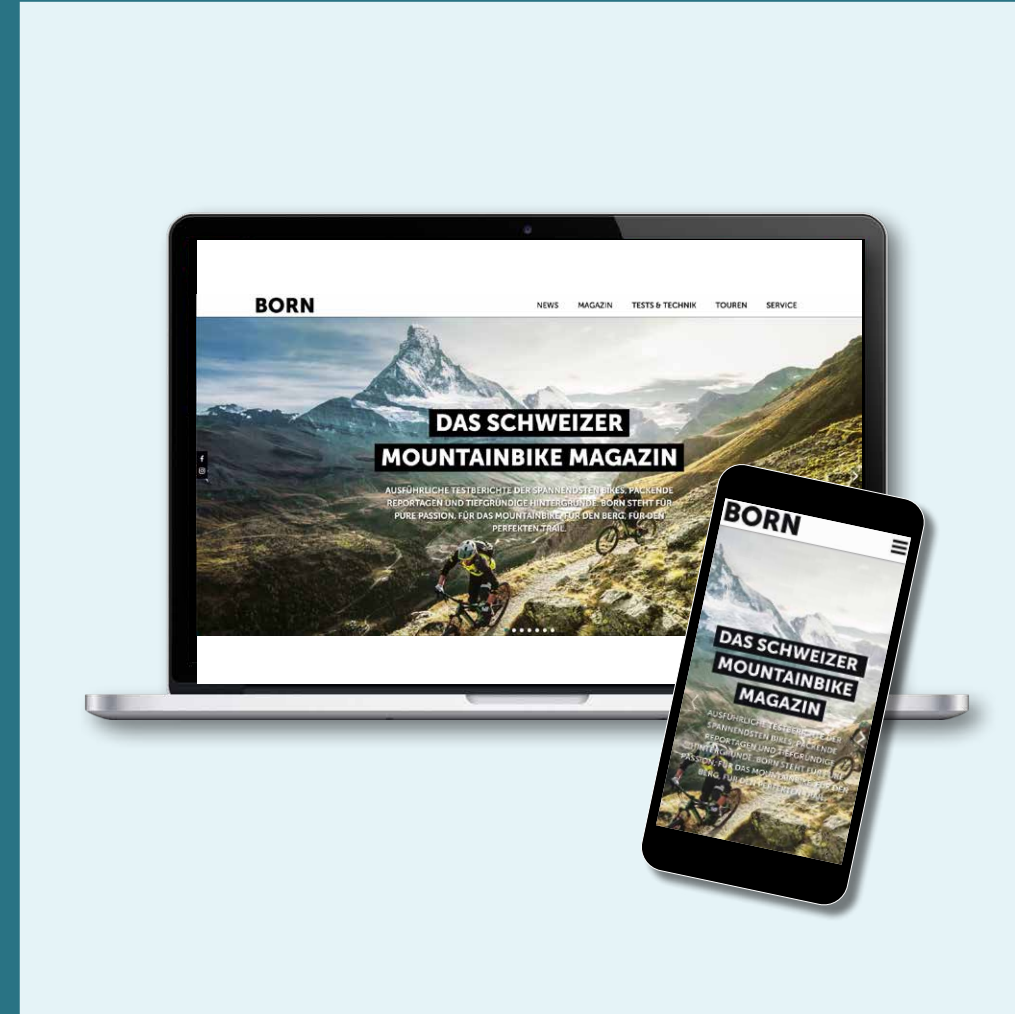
BORN

NEWS MAGAZIN TESTS & TECHNIK TOUREN SERVICE

DAS SCHWEIZER MOUNTAINBIKE MAGAZIN

AUSFÜHRLICHE TESTBERICHTE DER SPANNENDSTEN BIKES, PACKENDE REPORTAGEN UND TIEFGRÜNDIGE HINTERGRÜNDE. BORN STEHT FÜR PURE PASSION. FÜR DAS MOUNTAINBIKE. FÜR DEN BERG. FÜR DEN PERFEKTEN TRAIL.

BORN

DAS SCHWEIZER MOUNTAINBIKE MAGAZIN

AUSFÜHRLICHE TESTBERICHTE DER SPANNENDSTEN BIKES, PACKENDE REPORTAGEN UND TIEFGRÜNDIGE HINTERGRÜNDE. BORN STEHT FÜR PURE PASSION. FÜR DAS MOUNTAINBIKE. FÜR DEN BERG. FÜR DEN PERFEKTEN TRAIL.